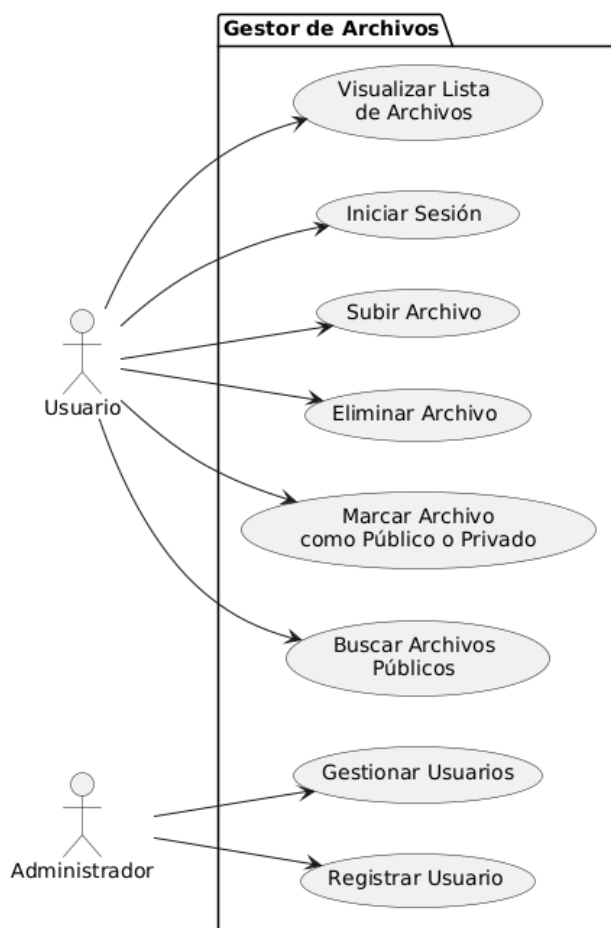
Gestor de Archivos

Visualizar Lista de Archivos

Iniciar Sesión

Subir Archivo

Eliminar Archivo

Marcar Archivo como Público o Privado

Buscar Archivos Públicos

Gestionar Usuarios

Registrar Usuario

Usuario

Administrador